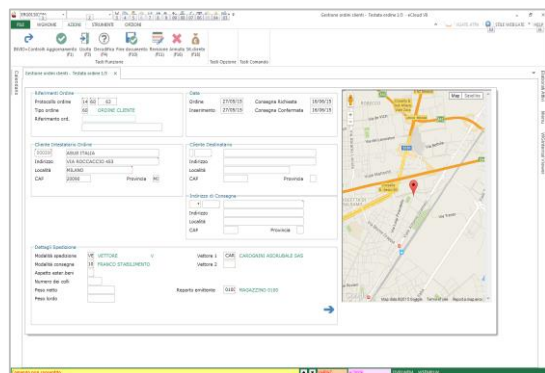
Gestione ordini clienti - Testata ordine 1/3 - eCloud IS

FILE   MAGAZZINO   AZIENDA   STRUMENTI   OPZIONI

INVIO+Controlli   Aggiornamento (F2)   Uscita (F4)   Consultina (F6)   Files documento (F10)   Rimuove (F11)   Annulla (F12)   Sblocca (F13)

Tasti Funzione   Tasti Opzione   Tasti Comando

Comandi

Gestione ordini clienti - Testata ordine 1/3   x

Riferimenti Ordine
Protocollo ordine   14   02   02
Tipo ordine   02   ORDINE CLIENTE
Riferimento ord.

Data
Ordine   27/08/15   Consegna Richiesta   18/09/15
Inserimento   27/08/15   Consegna Confermata   18/09/15

Cliente Intestatario Ordine
ARGO ITALIA
Indirizzo   VIA BOCCACCIO 403
Località   MILANO
CAP   20000   Provincia   MI

Cliente Destinatario
Indirizzo
Località
CAP   Provincia

Indirizzo di Consegna
Indirizzo
Località
CAP   Provincia

Dettagli Spedizione
Modalità spedizione   VE   VETTORE
Modalità consegna   1B   FRANCO STABILIMENTO
Aspetto ester beni
Numero dei colli
Peso netto
Peso lordo

Vettore 1   CAR   CAROSAMM ASCALBALE SAS
Vettore 2

Reparto emittente   010   MAGAZZINO 010

Map   Satellite

Map data ©2015 Google   Terms of Use   Report a map error

Dettagli Info